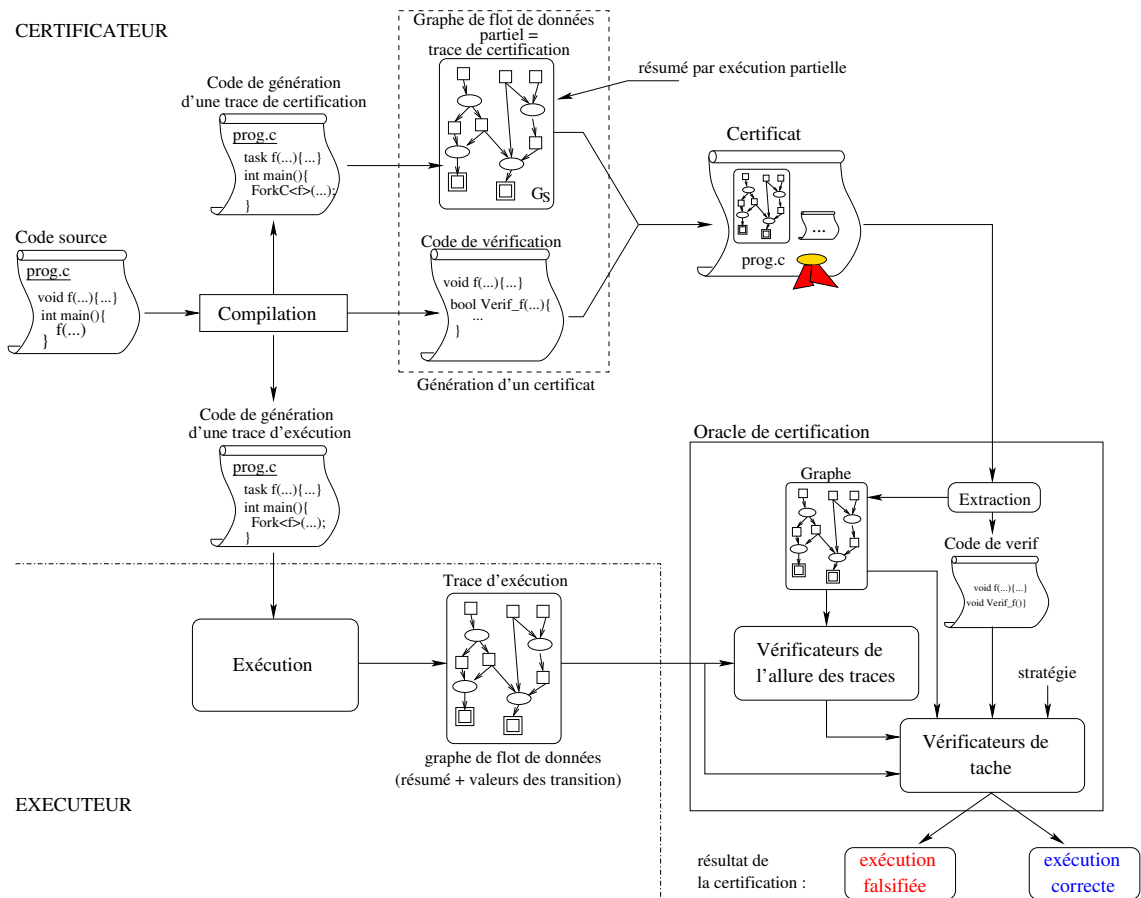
CERTIFICATEUR

Graphe de flot de données partiel = trace de certification

résumé par exécution partielle

Code de génération d'une trace de certification

prog.c
task f(...){...}
int main(){
ForkC<f>(...);
}

$G_S$

Certificat

prog.c

...

Code source

prog.c
void f(...){...}
int main(){
f(...)
}

Compilation

Code de vérification

void f(...){...}
bool Verif_f(...){
...
}

Génération d'un certificat

Code de génération d'une trace d'exécution

prog.c
task f(...){...}
int main(){
Fork<f>(...);
}

Oracle de certification

Graphe

Extraction

Code de verif

void f(...){...}
void Verif_f()}

Trace d'exécution

Exécution

Vérificateurs de l'allure des traces

stratégie

Vérificateurs de tache

graphe de flot de données
(résumé + valeurs des transition)

EXECUTEUR

résultat de la certification :

exécution falsifiée

exécution correcte